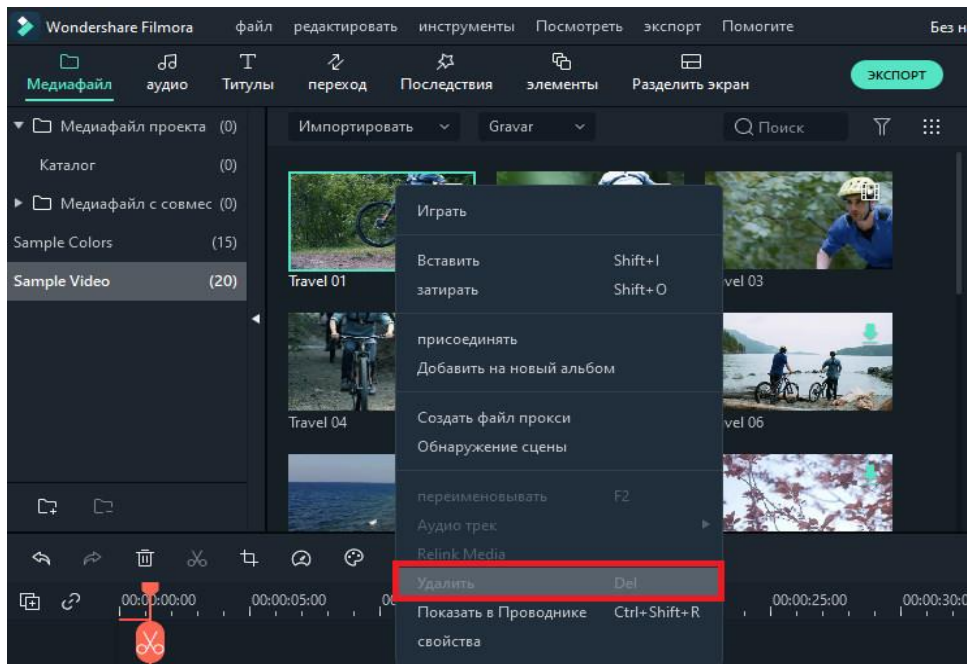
Wondershare Filmora файл редактировать инструменты Посмотреть экспорт Помогите Без н

Медиафайл аудио Титулы переход Последствия элементы Разделить экран ЭКСПОРТ

Медиафайл проекта (0)
Каталог (0)
Медиафайл с совмес (0)
Sample Colors (15)
Sample Video (20)

Импортировать Gravar Поиск

Travel 01
vel 03
Travel 04
vel 06

Играть
Вставить Shift+I
затирать Shift+O
присоединять
Добавить на новый альбом
Создать файл прокси
Обнаружение сцены
переименовывать F2
Аудио трек
Relink Media
Удалить Del
Показать в Проводнике Ctrl+Shift+R
свойства

00:00:00:00 00:00:05:00 00:00:25:00 00:00:30:0